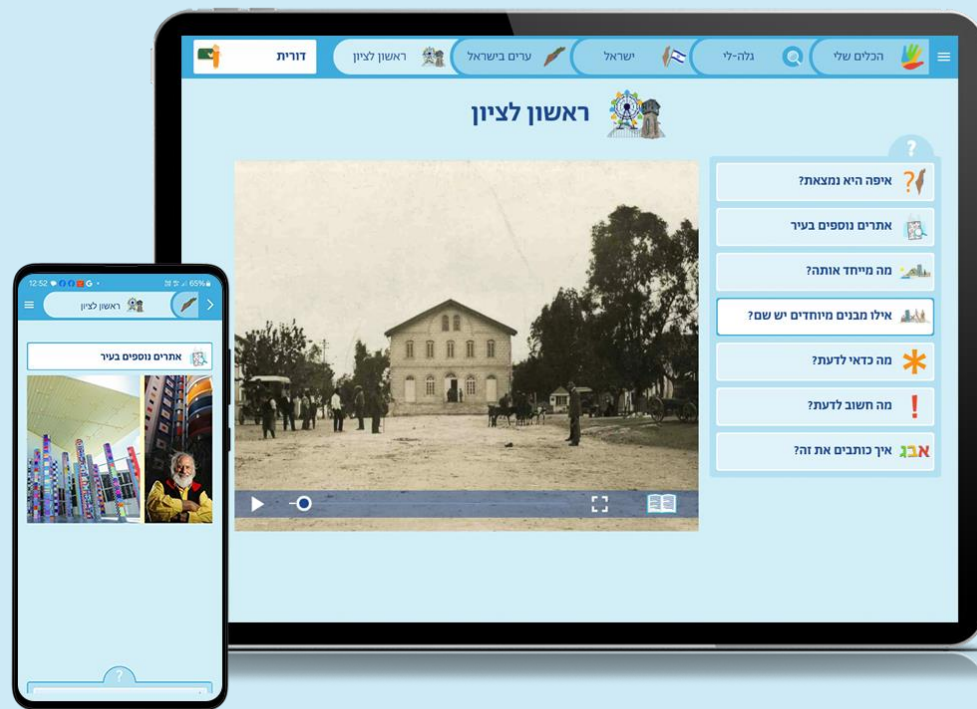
הכלים שלי
גלה-לי
ישראל
ערים בישראל
ראשון לציון
דורית

ראשון לציון

?
איפה היא נמצאת?
אתרים נוספים בעיר
מה מייחד אותה?
אילו מבנים מיוחדים יש שם?
מה כדאי לדעת?
מה חשוב לדעת?
איך כותבים את זה?
אבג

12:52
65%
ראשון לציון
אתרים נוספים בעיר
?